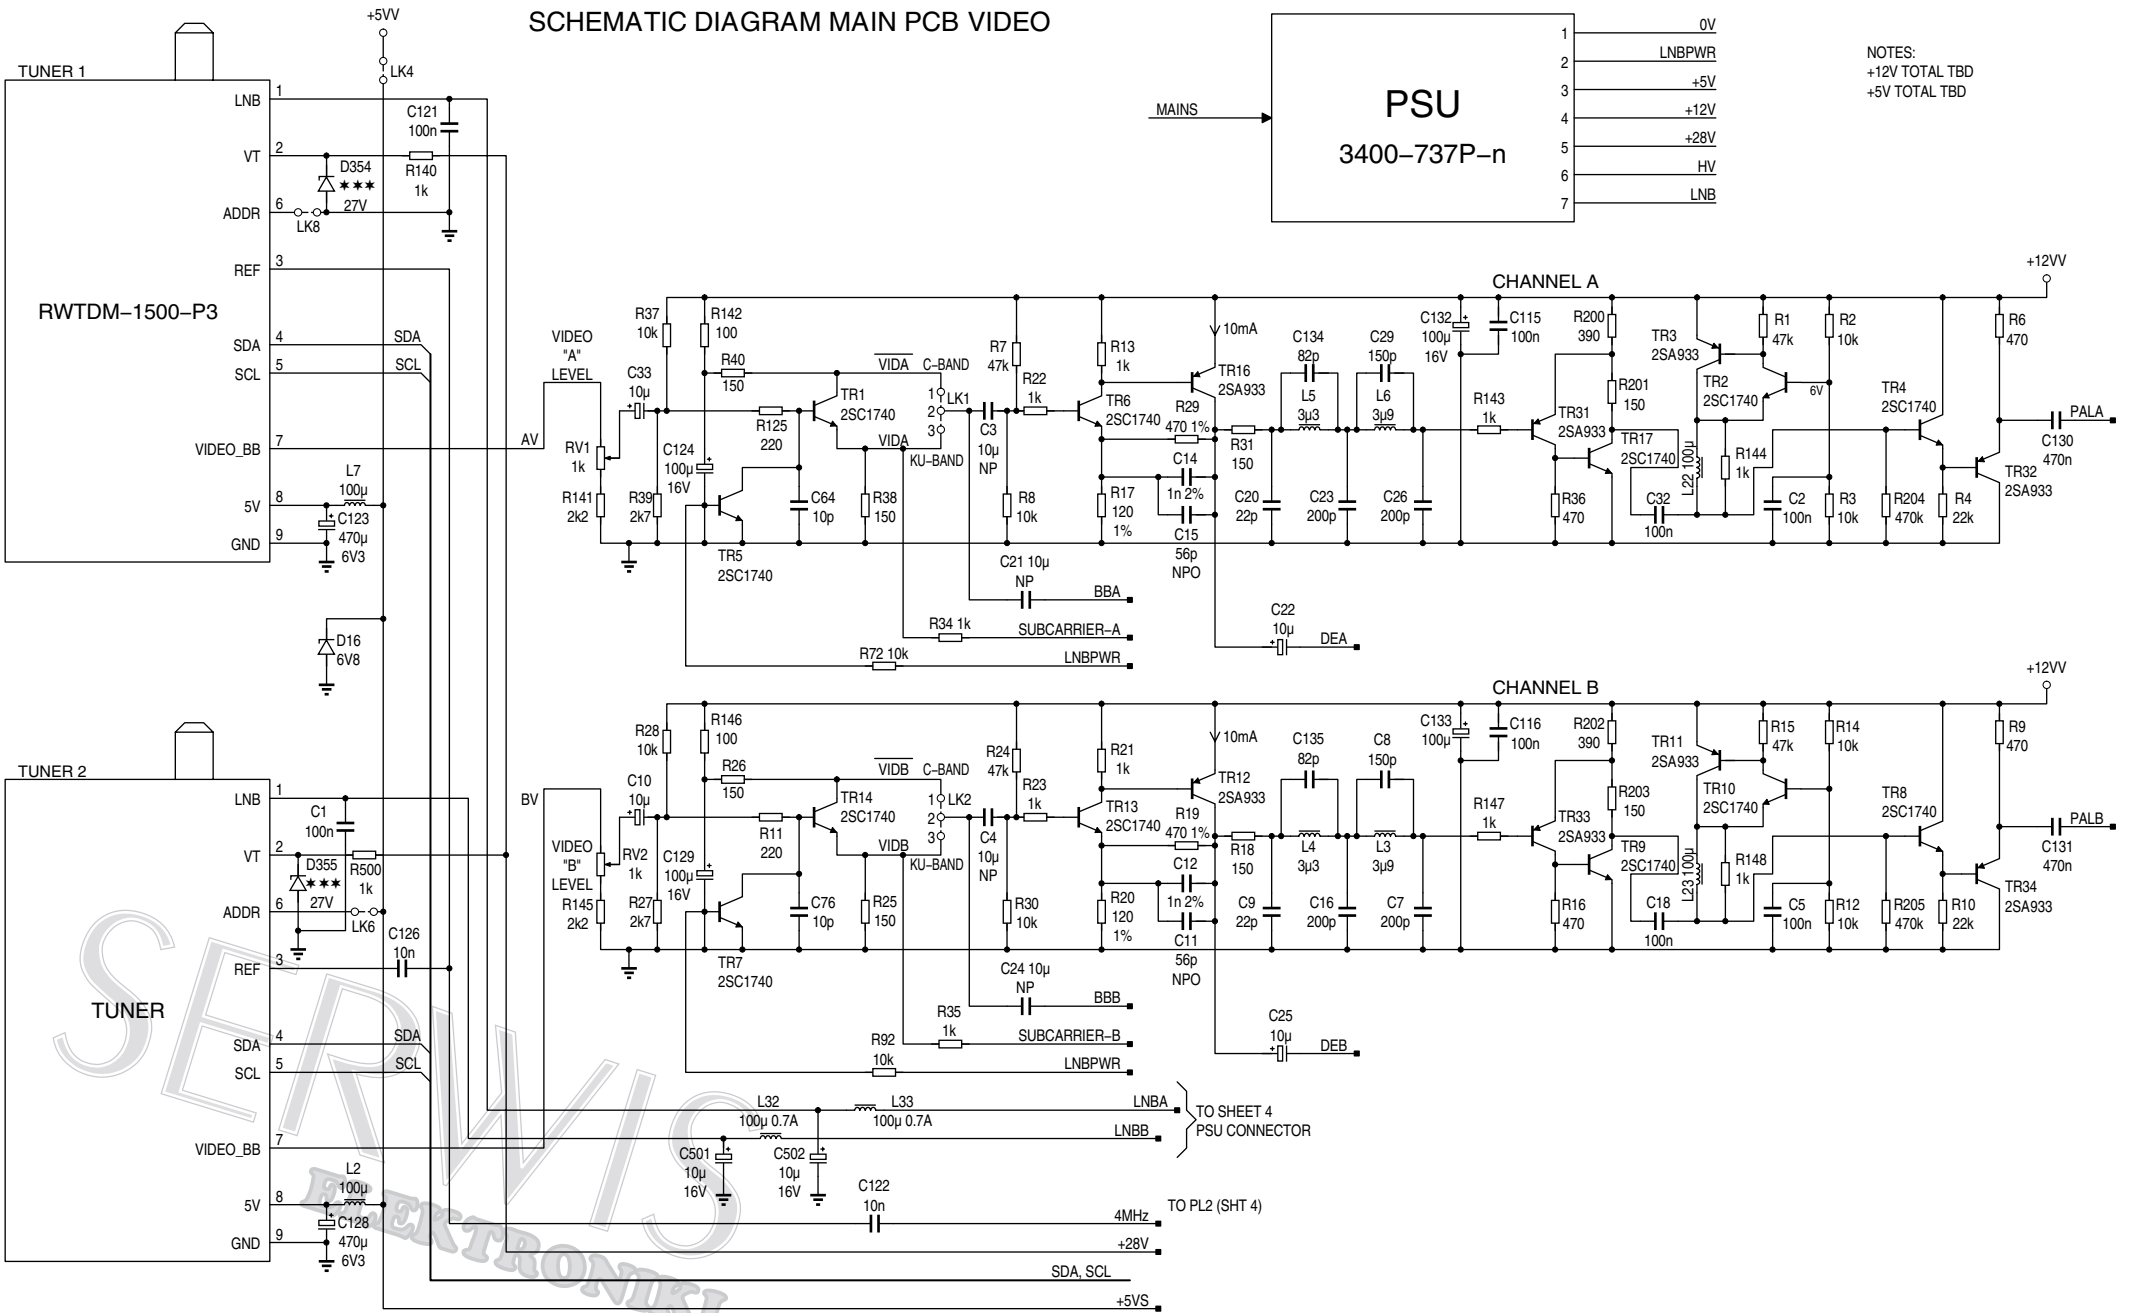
SCHEMATIC DIAGRAM MAIN PCB VIDEO

+5VV
LK4

TUNER 1
RWTDM–1500–P3
LNB 1
VT 2
ADDR 6
REF 3
SDA 4
SCL 5
VIDEO_BB 7
5V 8
GND 9

C121 100n
D354 ★★★ 27V
R140 1k
LK8
SDA
SCL
AV
L7 100µ
C123 470µ 6V3
D16 6V8

PSU
3400–737P–n
MAINS
1 0V
2 LNBPWR
3 +5V
4 +12V
5 +28V
6 HV
7 LNB

NOTES:
+12V TOTAL TBD
+5V TOTAL TBD

CHANNEL A
+12VV
VIDEO "A" LEVEL
RV1 1k
R141 2k2
C33 10µ
R37 10k
R142 100
R40 150
R125 220
C124 100µ 16V
R39 2k7
TR5 2SC1740
TR1 2SC1740
C64 10p
R38 150
$\overline{VIDA}$
VIDA
C-BAND
KU-BAND
LK1
C3 10µ NP
R7 47k
R22 1k
R8 10k
R13 1k
TR6 2SC1740
R17 120 1%
10mA
TR16 2SA933
R29 470 1%
C14 1n 2%
C15 56p NPO
R31 150
C134 82p
L5 3µ3
C29 150p
L6 3µ9
C20 22p
C23 200p
C26 200p
C132 100µ 16V
C115 100n
R143 1k
TR31 2SA933
R36 470
R200 390
R201 150
TR17 2SC1740
TR3 2SA933
TR2 2SC1740
6V
R1 47k
R2 10k
L22 100µ
R144 1k
C32 100n
C2 100n
R3 10k
TR4 2SC1740
R204 470k
R4 22k
R6 470
TR32 2SA933
C130 470n
PALA
C21 10µ NP
BBA
R34 1k
SUBCARRIER–A
R72 10k
LNBPWR
C22 10µ
DEA

TUNER 2
TUNER
LNB 1
VT 2
ADDR 6
REF 3
SDA 4
SCL 5
VIDEO_BB 7
5V 8
GND 9
C1 100n
D355 ★★★ 27V
R500 1k
LK6
C126 10n
SDA
SCL
BV
L2 100µ
C128 470µ 6V3

CHANNEL B
+12VV
VIDEO "B" LEVEL
RV2 1k
R145 2k2
C10 10µ
R28 10k
R146 100
R26 150
R11 220
C129 100µ 16V
R27 2k7
TR7 2SC1740
TR14 2SC1740
C76 10p
R25 150
$\overline{VIDB}$
VIDB
C-BAND
KU-BAND
LK2
C4 10µ NP
R24 47k
R23 1k
R30 10k
R21 1k
TR13 2SC1740
R20 120 1%
10mA
TR12 2SA933
R19 470 1%
C12 1n 2%
C11 56p NPO
R18 150
C135 82p
L4 3µ3
C8 150p
L3 3µ9
C9 22p
C16 200p
C7 200p
C133 100µ
C116 100n
R147 1k
TR33 2SA933
R16 470
R202 390
R203 150
TR9 2SC1740
TR11 2SA933
TR10 2SC1740
R15 47k
R14 10k
L23 100µ
R148 1k
C18 100n
C5 100n
R12 10k
TR8 2SC1740
R205 470k
R10 22k
R9 470
TR34 2SA933
C131 470n
PALB
C24 10µ NP
BBB
R35 1k
SUBCARRIER–B
R92 10k
LNBPWR
C25 10µ
DEB

L32 100µ 0.7A
L33 100µ 0.7A
C501 10µ 16V
C502 10µ 16V
LNBA
LNBB
TO SHEET 4 PSU CONNECTOR
C122 10n
4MHz
TO PL2 (SHT 4)
+28V
SDA, SCL
+5VS

SERWIS ELEKTRONIKI